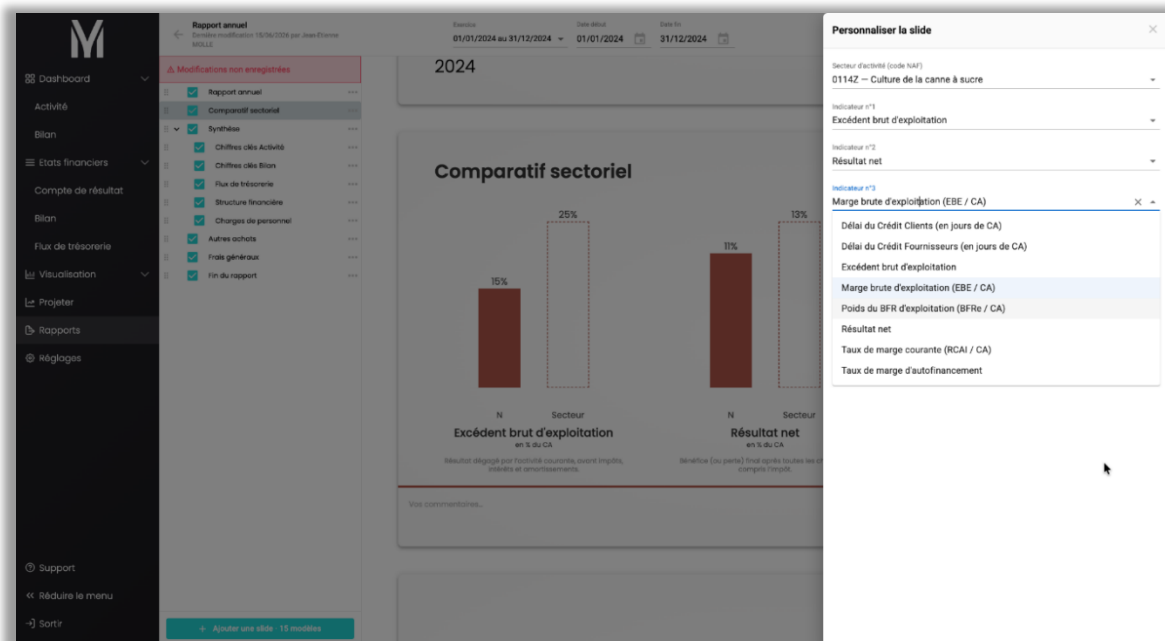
Dashboard
Activité
Bilan
Etats financiers
Compte de résultat
Bilan
Flux de trésorerie
Visualisation
Projeter
Rapports
Réglages

Support
Réduire le menu
Sortir

Rapport annuel
Dernière modification 15/06/2026 par Jean-Étienne MOLLE

Exercice
01/01/2024 au 31/12/2024
Date début
01/01/2024
Date fin
31/12/2024

⚠ Modifications non enregistrées

Rapport annuel
Comparatif sectoriel
Synthèse
Chiffres clés Activité
Chiffres clés Bilan
Flux de trésorerie
Structure financière
Charges de personnel
Autres achats
Frais généraux
Fin du rapport

+ Ajouter une slide · 15 modèles

2024

Comparatif sectoriel

25%
15%
N
Secteur
Excédent brut d'exploitation
en % du CA
Résultat dégagé par l'activité courante, avant impôts, intérêts et amortissements.

13%
11%
N
Secteur
Résultat net
en % du CA
Bénéfice (ou perte) final après toutes les c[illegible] compris l'impôt.

Vos commentaires...

Personnaliser la slide

Secteur d'activité (code NAF)
0114Z — Culture de la canne à sucre

Indicateur n°1
Excédent brut d'exploitation

Indicateur n°2
Résultat net

Indicateur n°3
Marge brute d'exploitation (EBE / CA)

Délai du Crédit Clients (en jours de CA)
Délai du Crédit Fournisseurs (en jours de CA)
Excédent brut d'exploitation
Marge brute d'exploitation (EBE / CA)
Poids du BFR d'exploitation (BFRe / CA)
Résultat net
Taux de marge courante (RCAI / CA)
Taux de marge d'autofinancement